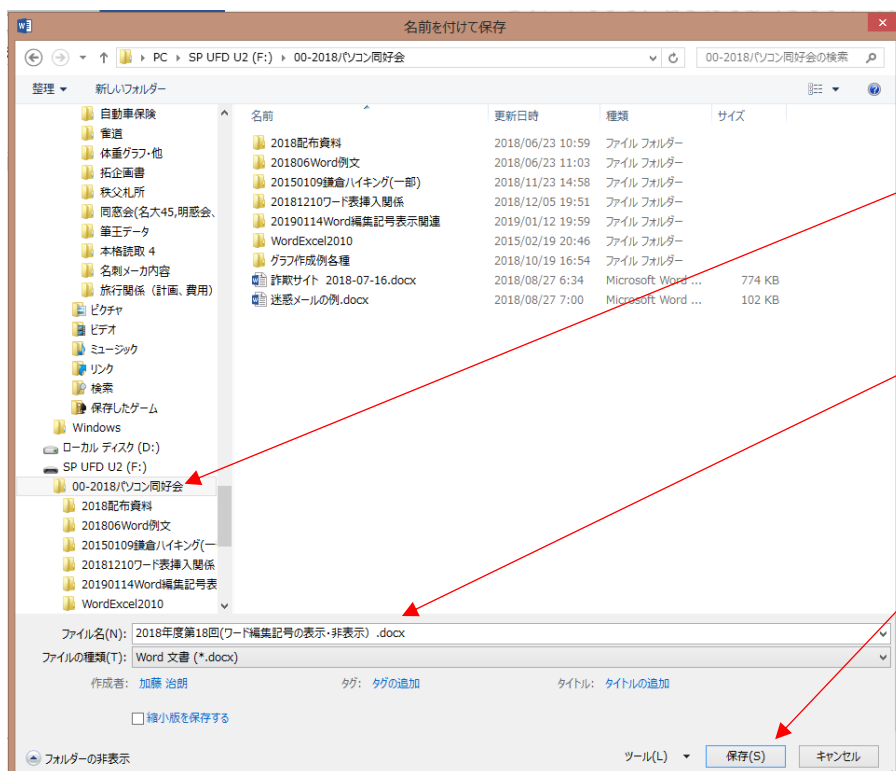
名前を付けて保存

PC › SP UFD U2 (F:) › 00-2018パソコン同好会

00-2018パソコン同好会の検索

整理 ▼ 新しいフォルダー

自動車保険
雀道
体重グラフ・他
拓企画書
秩父札所
同窓会(名大45,明感会、
筆王データ
本格読取 4
名刺メーカ内容
旅行関係（計画、費用）
ピクチャ
ビデオ
ミュージック
リンク
検索
保存したゲーム
Windows
ローカル ディスク (D:)
SP UFD U2 (F:)
00-2018パソコン同好会
2018配布資料
201806Word例文
20150109鎌倉ハイキング(一
20181210ワード表挿入関係
20190114Word編集記号表
WordExcel2010

| 名前 | 更新日時 | 種類 | サイズ |
|---|---|---|---|
| 2018配布資料 | 2018/06/23 10:59 | ファイル フォルダー | |
| 201806Word例文 | 2018/06/23 11:03 | ファイル フォルダー | |
| 20150109鎌倉ハイキング(一部) | 2018/11/23 14:58 | ファイル フォルダー | |
| 20181210ワード表挿入関係 | 2018/12/05 19:51 | ファイル フォルダー | |
| 20190114Word編集記号表示関連 | 2019/01/12 19:59 | ファイル フォルダー | |
| WordExcel2010 | 2015/02/19 20:46 | ファイル フォルダー | |
| グラフ作成例各種 | 2018/10/19 16:54 | ファイル フォルダー | |
| 詐欺サイト 2018-07-16.docx | 2018/08/27 6:34 | Microsoft Word ... | 774 KB |
| 迷惑メールの例.docx | 2018/08/27 7:00 | Microsoft Word ... | 102 KB |

ファイル名(N): 2018年度第18回(ワード編集記号の表示・非表示）.docx
ファイルの種類(T): Word 文書 (*.docx)
作成者: 加藤 治朗 タグ: タグの追加 タイトル: タイトルの追加
縮小版を保存する
フォルダーの非表示 ツール(L) ▼ 保存(S) キャンセル